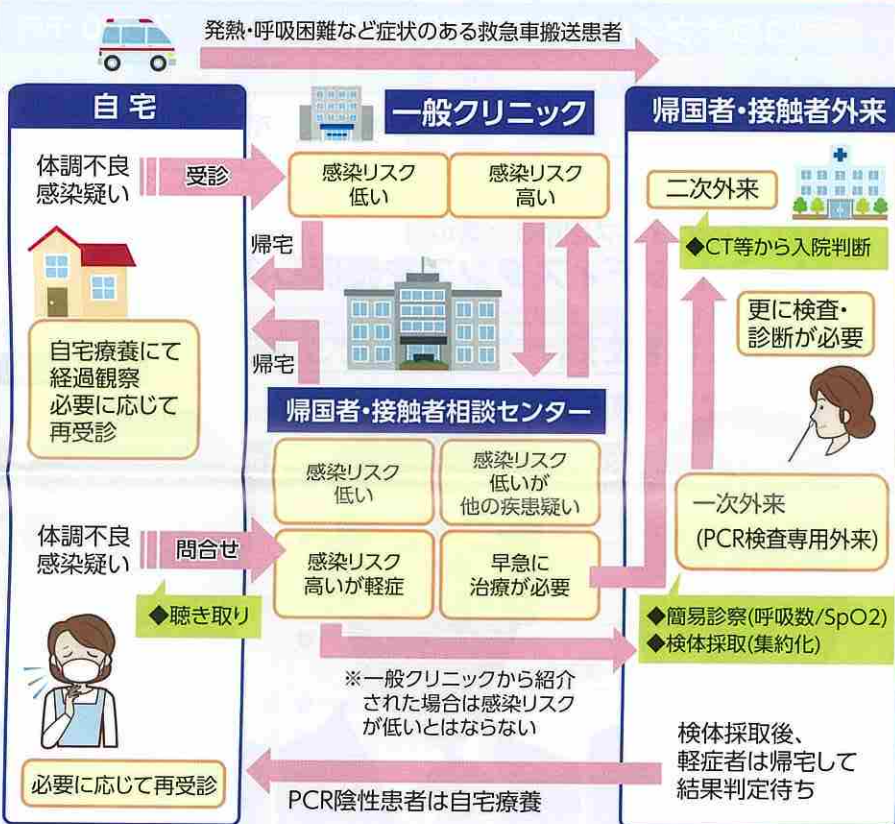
発熱・呼吸困難など症状のある救急車搬送患者

自宅

体調不良
感染疑い

受診

一般クリニック

感染リスク
低い

感染リスク
高い

帰宅

帰宅

自宅療養にて
経過観察
必要に応じて
再受診

帰国者・接触者相談センター

感染リスク
低い

感染リスク
低いが
他の疾患疑い

体調不良
感染疑い

問合せ

感染リスク
高いが軽症

早急に
治療が必要

◆聴き取り

※一般クリニックから紹介された場合は感染リスクが低いとはならない

必要に応じて再受診

PCR陰性患者は自宅療養

帰国者・接触者外来

二次外来

◆CT等から入院判断

更に検査・
診断が必要

一次外来
(PCR検査専用外来)

◆簡易診察(呼吸数/SpO2)
◆検体採取(集約化)

検体採取後、
軽症者は帰宅して
結果判定待ち